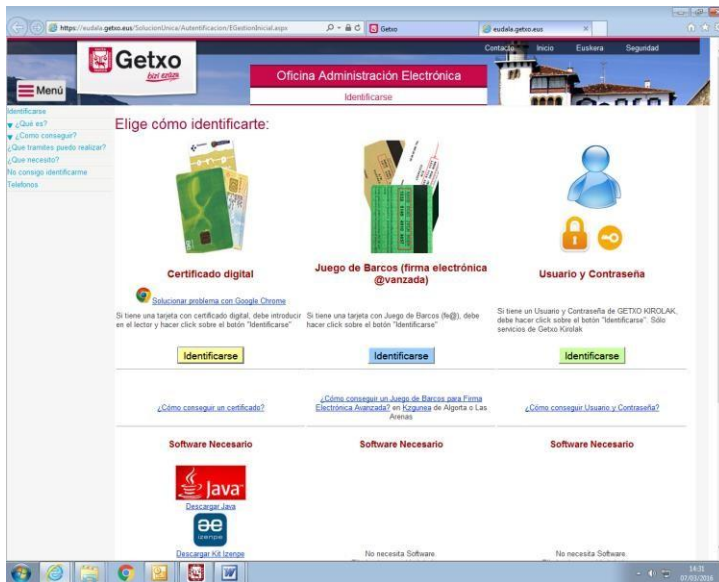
https://eudala.getxo.eus/SolucionUnica/Autentificacion/EGestionInicial.aspx
Getxo
eudala.getxo.eus

Contacto Inicio Euskera Seguridad

Getxo
bizi eztiza

Menú

Oficina Administración Electrónica
Identificarse

Identificarse
¿Qué es?
¿Cómo conseguir?
¿Que tramites puedo realizar?
¿Que necesito?
No consigo identificarme
Telefonos

Elige cómo identificarte:

Certificado digital
Solucionar problema con Google Chrome
Si tiene una tarjeta con certificado digital, debe introducir en el lector y hacer click sobre el botón "Identificarse"
Identificarse

Juego de Barcos (firma electrónica @vanzada)
Si tiene una tarjeta con Juego de Barcos (fe@), debe hacer click sobre el botón "Identificarse"
Identificarse

Usuario y Contraseña
Si tiene un Usuario y Contraseña de GETXO KIROLAK, debe hacer click sobre el botón "Identificarse". Sólo servicios de Getxo Kirolak
Identificarse

¿Cómo conseguir un certificado?
¿Cómo conseguir un Juego de Barcos para Firma Electrónica Avanzada? en Kzgunea de Algorta o Las Arenas
¿Cómo conseguir Usuario y Contraseña?

Software Necesario
Java
Descargar Java
izenpe
Descargar Kit Izenpe

Software Necesario
No necesita Software

Software Necesario
No necesita Software

14:31
07/03/2016